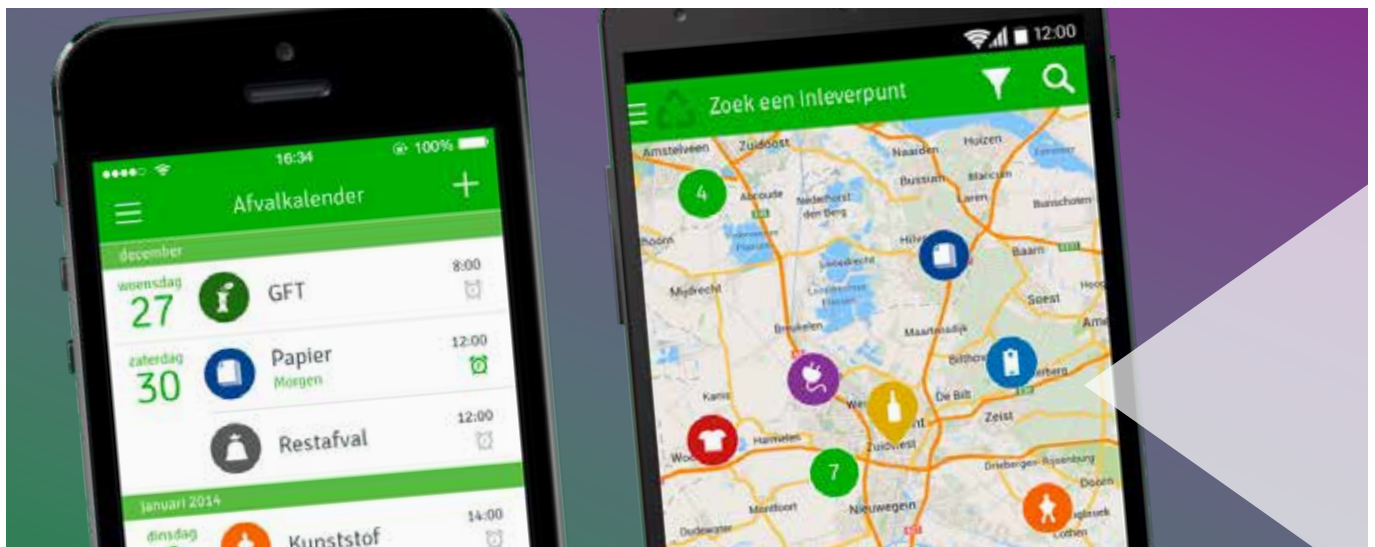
16:34
100%
Afvalkalender
december
woensdag
27
GFT
8:00
zaterdag
30
Papier
Morgen
12:00
Restafval
12:00
januari 2014
dinsdag
Kunststof
14:00

12:00
Zoek een Inleverpunt
Amstelveen
Zuidoost
Naarden
Huizen
Bussum
Laren
Blaricum
Bunschoten
4
Abcoude
Nederhorst den Berg
Hilversum
Baarn
Mijdrecht
Soest
Breukelen
Maartensdijk
Bilthoven
De Bilt
Zeist
Driebergen-Rijsenburg
Harmelen
7
Nieuwegein
Zuidwest
Doorn